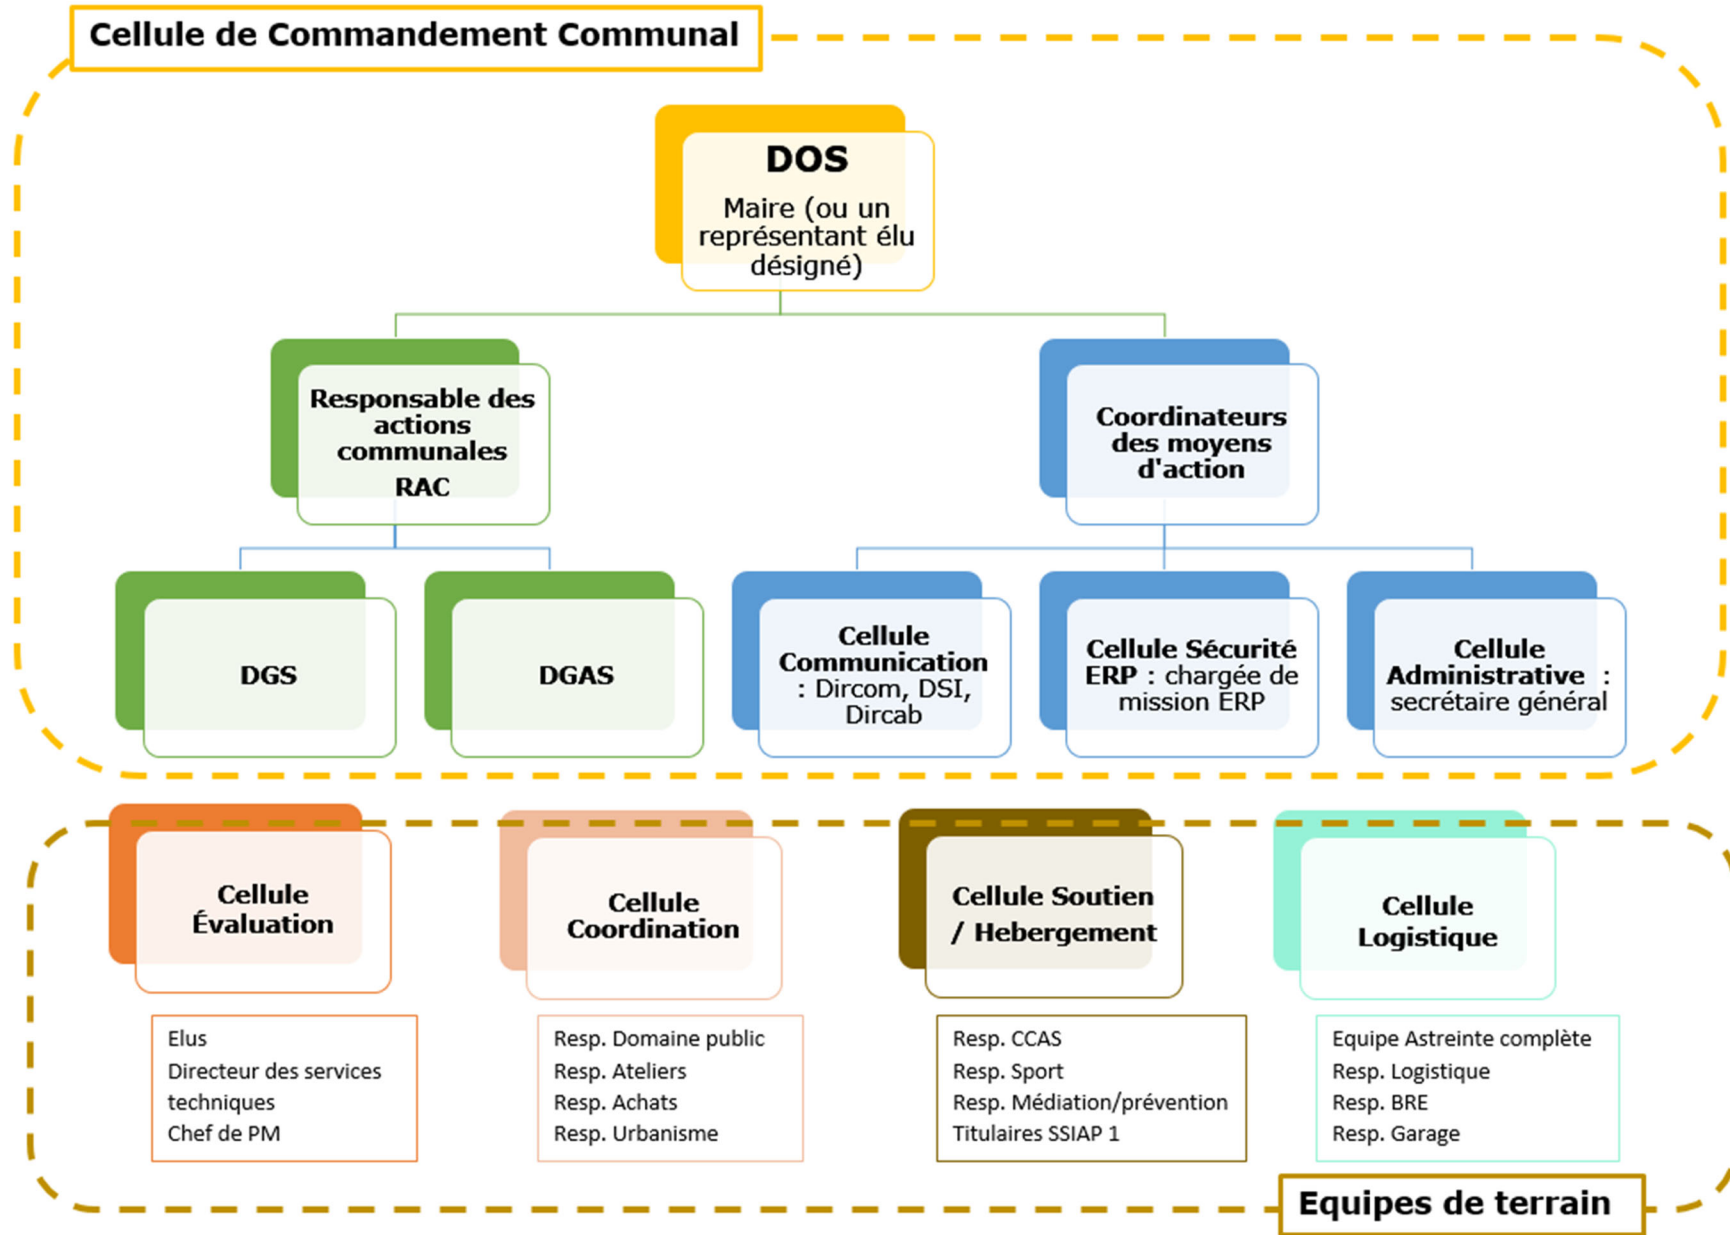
Cellule de Commandement Communal

DOS

Maire (ou un représentant élu désigné)

Responsable des actions communales RAC

Coordinateurs des moyens d'action

DGS

DGAS

Cellule Communication : Dircom, DSI, Dircab

Cellule Sécurité ERP : chargée de mission ERP

Cellule Administrative : secrétaire général

Cellule Évaluation

Cellule Coordination

Cellule Soutien / Hebergement

Cellule Logistique

Elus
Directeur des services techniques
Chef de PM

Resp. Domaine public
Resp. Ateliers
Resp. Achats
Resp. Urbanisme

Resp. CCAS
Resp. Sport
Resp. Médiation/prévention
Titulaires SSIAP 1

Equipe Astreinte complète
Resp. Logistique
Resp. BRE
Resp. Garage

Equipes de terrain